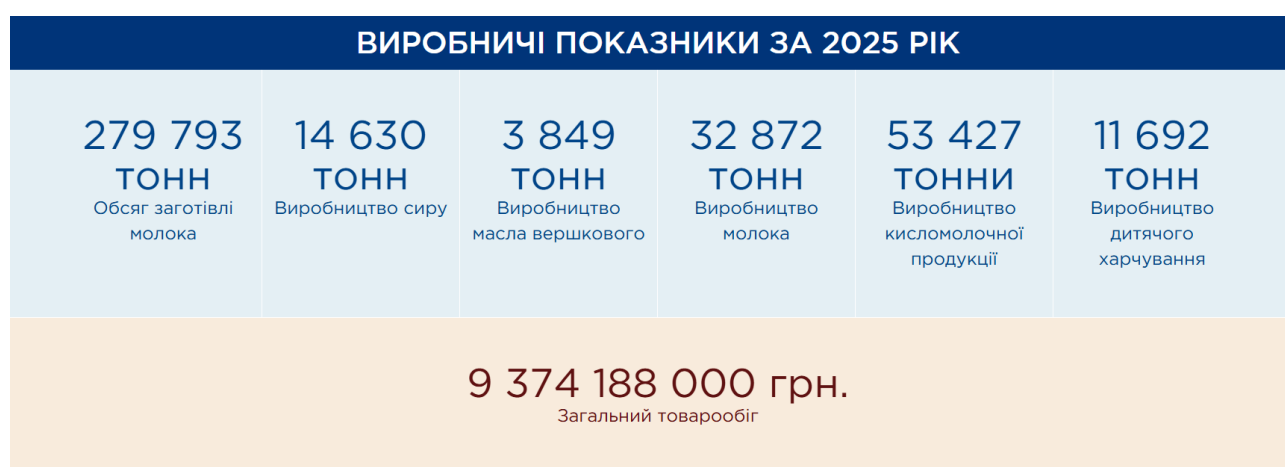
ВИРОБНИЧІ ПОКАЗНИКИ ЗА 2025 РІК

| 279 793 ТОНН Обсяг заготівлі молока | 14 630 ТОНН Виробництво сиру | 3 849 ТОНН Виробництво масла вершкового | 32 872 ТОНН Виробництво молока | 53 427 ТОННИ Виробництво кисломолочної продукції | 11 692 ТОНН Виробництво дитячого харчування |
|---|---|---|---|---|---|

9 374 188 000 грн.
Загальний товарообіг